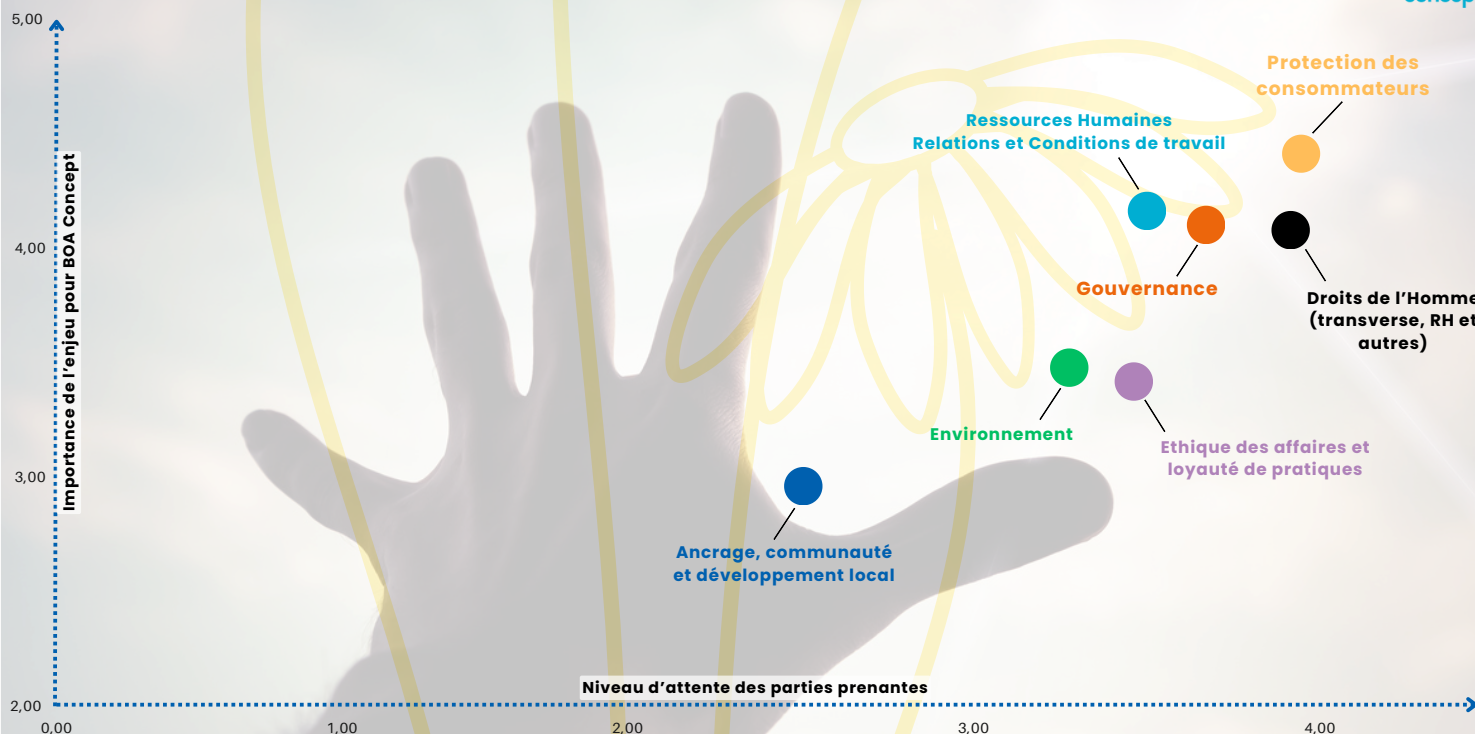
Concep

5,00

4,00

3,00

2,00

Importance de l'enjeu pour BOA Concept

Protection des consommateurs

Ressources Humaines Relations et Conditions de travail

Gouvernance

Droits de l'Homme (transverse, RH et autres)

Environnement

Ethique des affaires et loyauté de pratiques

Ancrage, communauté et développement local

Niveau d'attente des parties prenantes

0,00

1,00

2,00

3,00

4,00